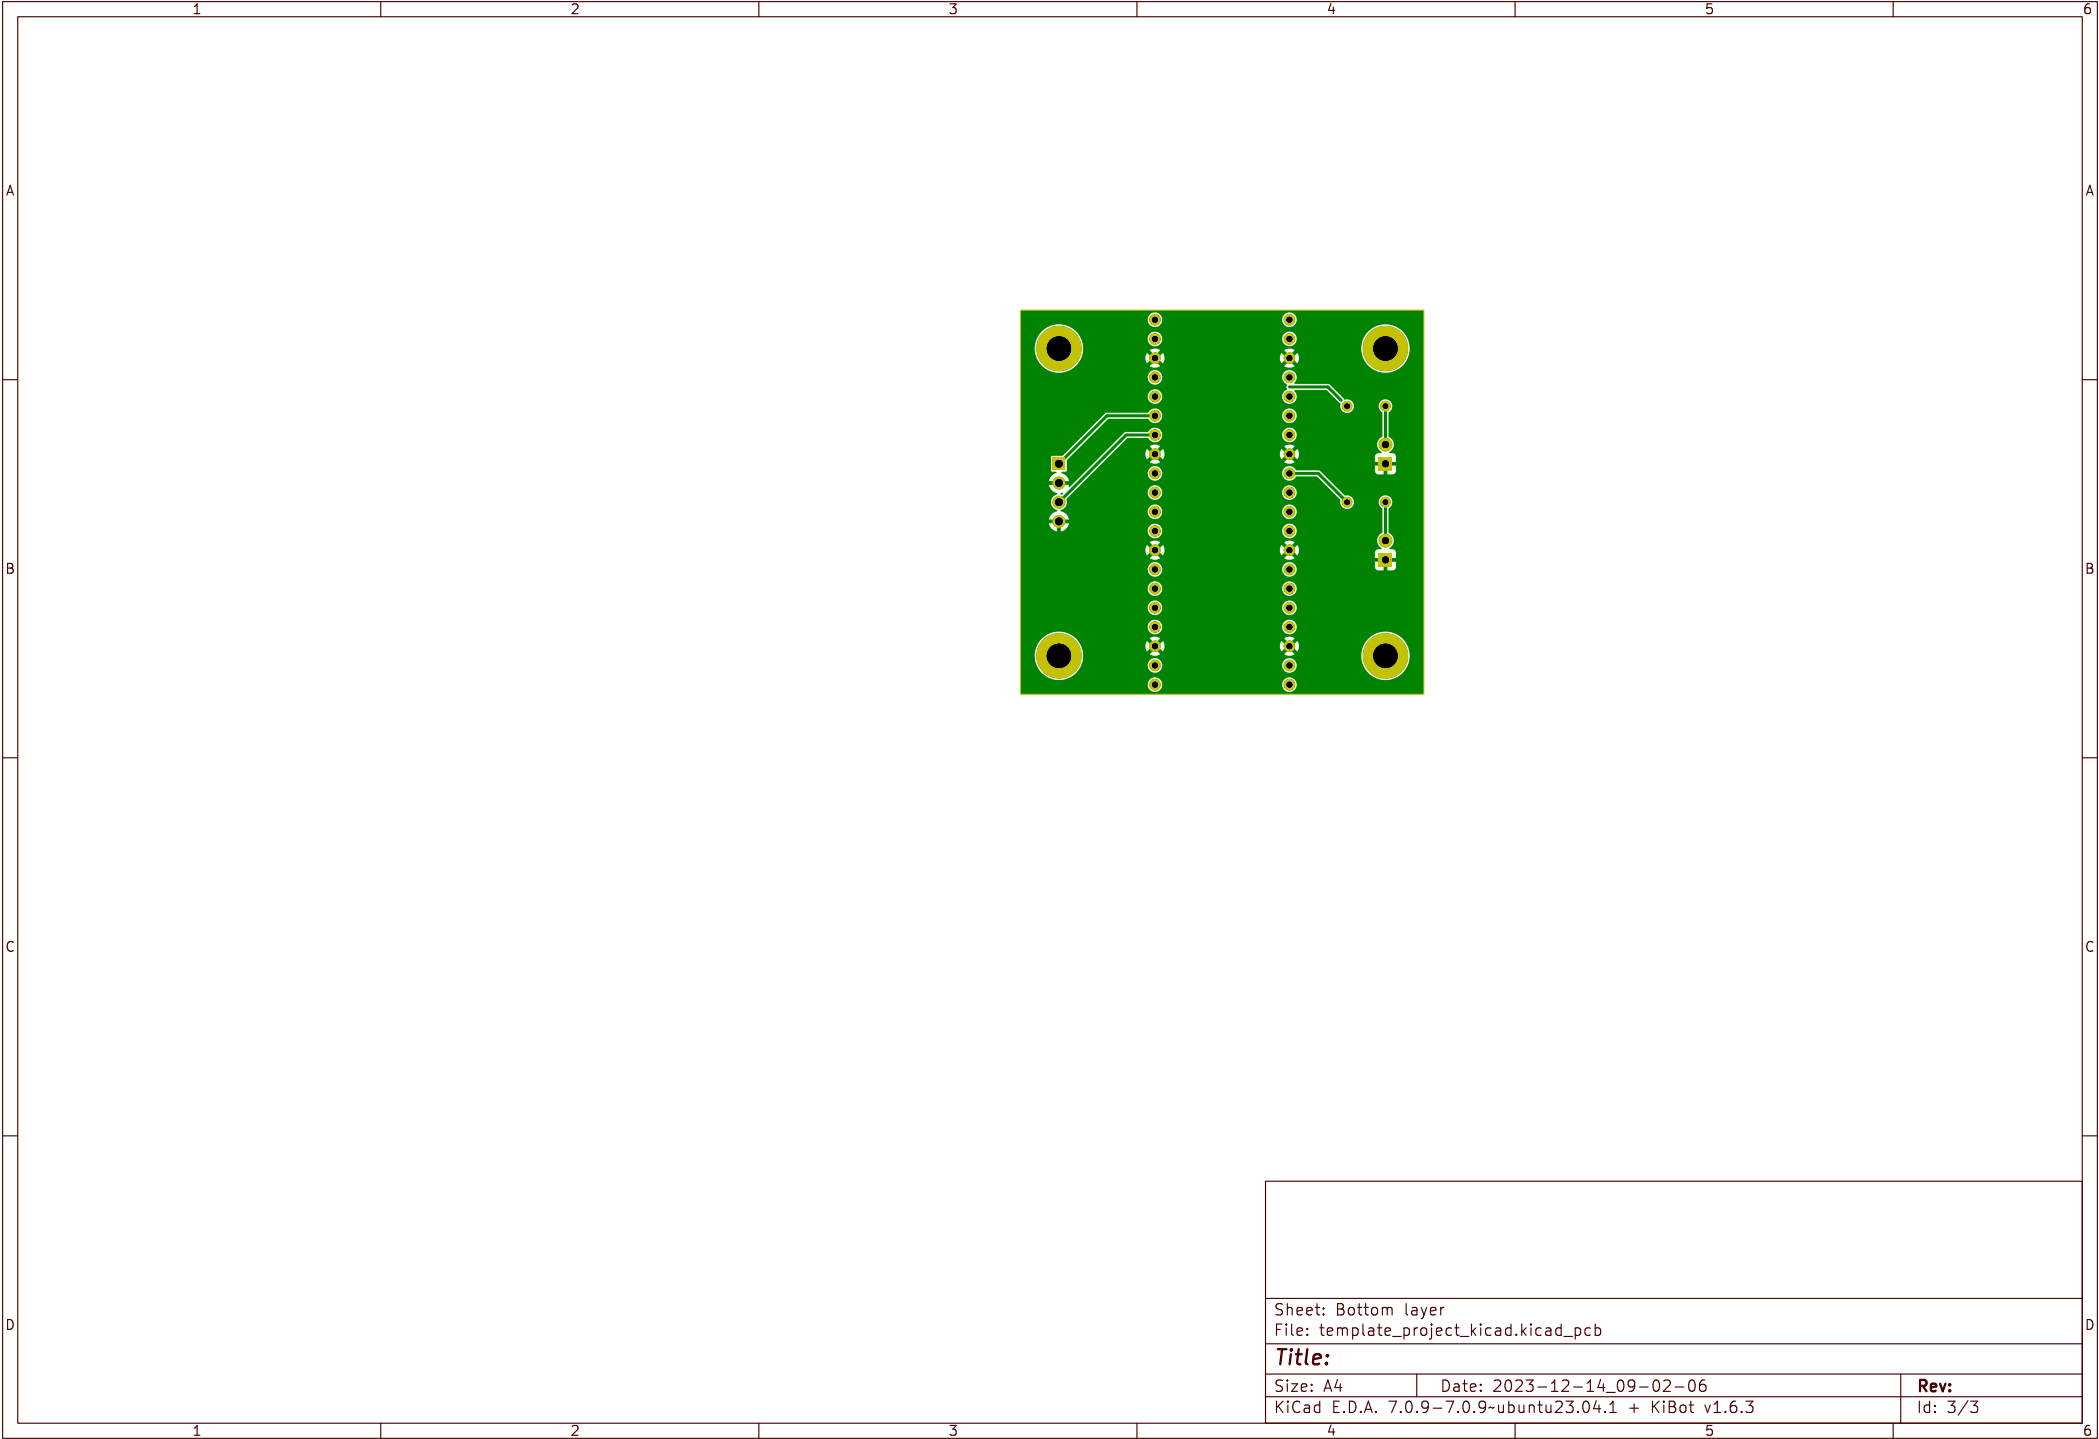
1 2 3 4 5 6

A

B

C

D

Sheet: Bottom layer
File: template_project_kicad.kicad_pcb

Title:

| Size: A4 | Date: 2023-12-14_09-02-06 | Rev: |
|---|---|---|
| KiCad E.D.A. 7.0.9-7.0.9~ubuntu23.04.1 + KiBot v1.6.3 | | Id: 3/3 |

1 2 3 4 5 6